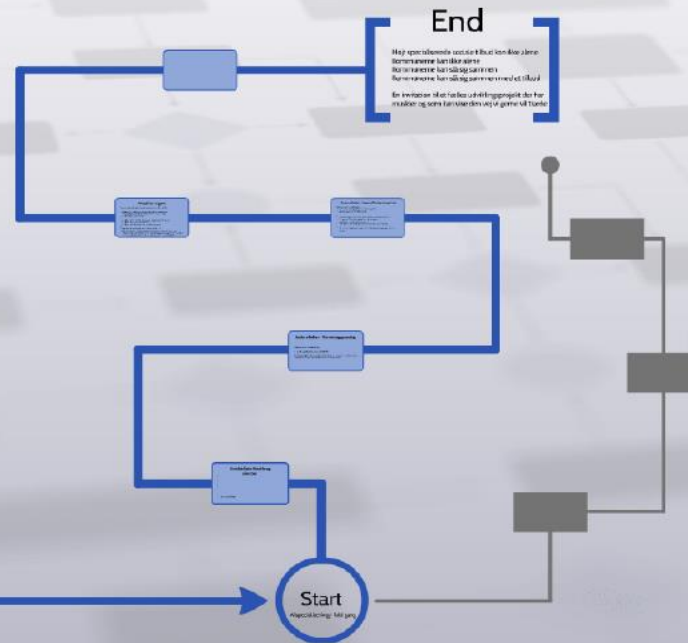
End

Høj specialiserede sociale tilbud kan ikke alene
Kommunerne kan ikke alene
Kommunerne kan sås sig sammen
Kommunerne kan sås sig sammen med et tilbud

En invitation til et fælles udviklingsprojekt der har mulighed og som kan vise den vej vi gerne vil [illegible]

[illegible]

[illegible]

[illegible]

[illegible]

Start
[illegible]